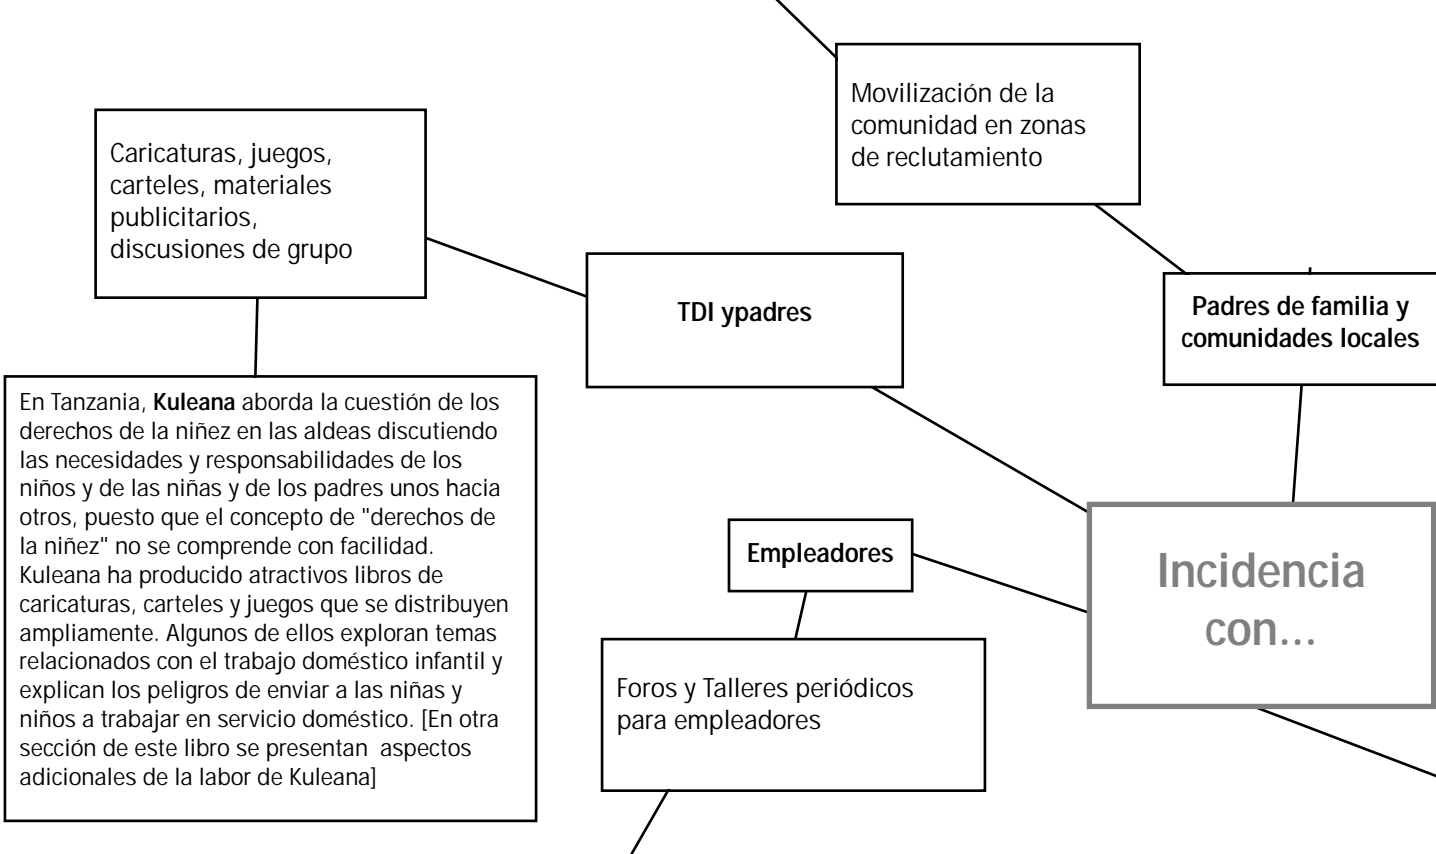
Movilización de la comunidad en zonas de reclutamiento

Caricaturas, juegos, carteles, materiales publicitarios, discusiones de grupo

TDI ypadres

Padres de familia y comunidades locales

En Tanzania, **Kuleana** aborda la cuestión de los derechos de la niñez en las aldeas discutiendo las necesidades y responsabilidades de los niños y de las niñas y de los padres unos hacia otros, puesto que el concepto de "derechos de la niñez" no se comprende con facilidad. Kuleana ha producido atractivos libros de caricaturas, carteles y juegos que se distribuyen ampliamente. Algunos de ellos exploran temas relacionados con el trabajo doméstico infantil y explican los peligros de enviar a las niñas y niños a trabajar en servicio doméstico. [En otra sección de este libro se presentan aspectos adicionales de la labor de Kuleana]

Empleadores

Incidencia con...

Foros y Talleres periódicos para empleadores